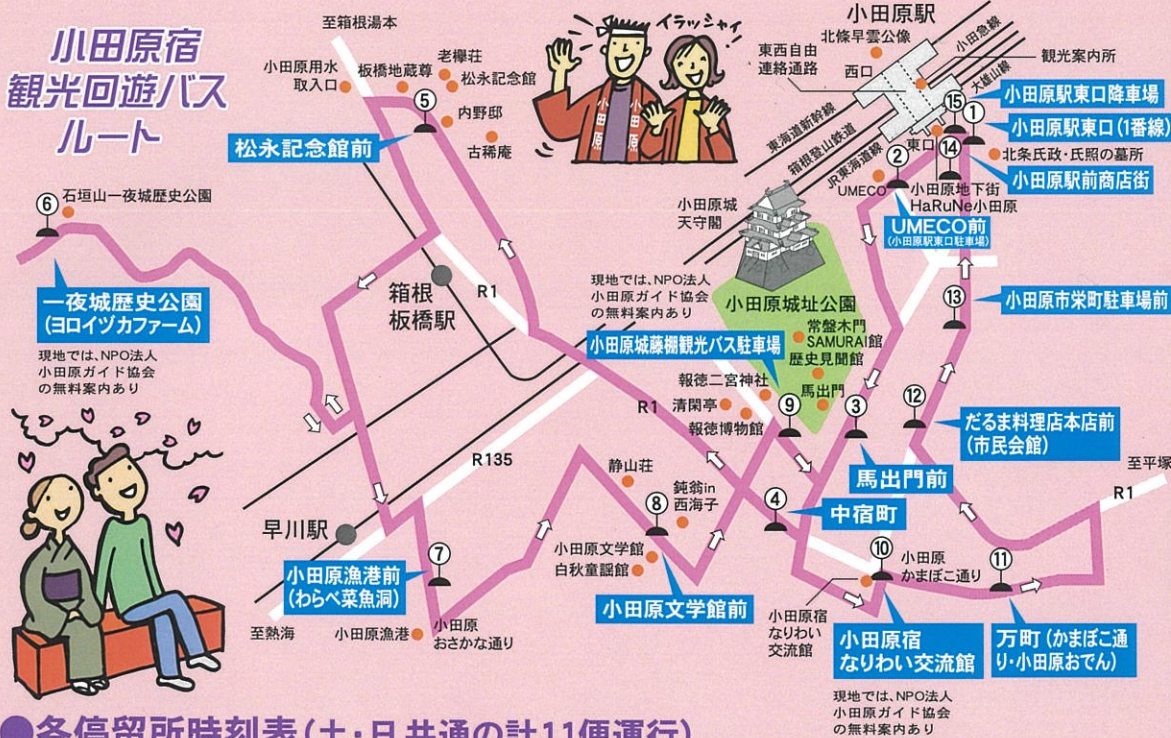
小田原宿
観光回遊バス
ルート

至箱根湯本
小田原用水取入口
板橋地蔵尊
老欅荘
松永記念館
内野邸
古稀庵
⑤
松永記念館前

イラッシャイ

小田原駅
北條早雲公像
東西自由連絡通路
西口
小田急線
観光案内所
大雄山線
⑮
①
小田原駅東口降車場
小田原駅東口(1番線)
東海道新幹線
箱根登山鉄道
JR東海道線
東口
⑭
北条氏政・氏照の墓所
小田原駅前商店街
②
UMECO
小田原地下街 HaRuNe小田原
UMECO前
(小田原駅東口駐車場)
小田原城天守閣

⑥
石垣山一夜城歴史公園
一夜城歴史公園
(ヨロイヅカファーム)
現地では、NPO法人小田原ガイド協会の無料案内あり

箱根板橋駅
R1
現地では、NPO法人小田原ガイド協会の無料案内あり
小田原城址公園
常盤木門
SAMURAI館
歴史見聞館
馬出門
小田原城藤棚観光バス駐車場
⑬
小田原市栄町駐車場前
報徳二宮神社
R1
清閑亭
報徳博物館
⑨
③
⑫
だるま料理店本店前
(市民会館)
馬出門前

R135
静山荘
鈍翁in西海子
⑧
④
中宿町
至平塚
R1

早川駅
⑦
小田原漁港前
(わらべ菜魚洞)
小田原文学館
白秋童謡館
小田原文学館前
⑩
小田原かまぼこ通り
⑪
至熱海
小田原漁港
小田原おさかな通り
小田原宿なりわい交流館
小田原宿
なりわい交流館
万町(かまぼこ通り・小田原おでん)
現地では、NPO法人小田原ガイド協会の無料案内あり

●各停留所時刻表(土・日共通の計11便運行)